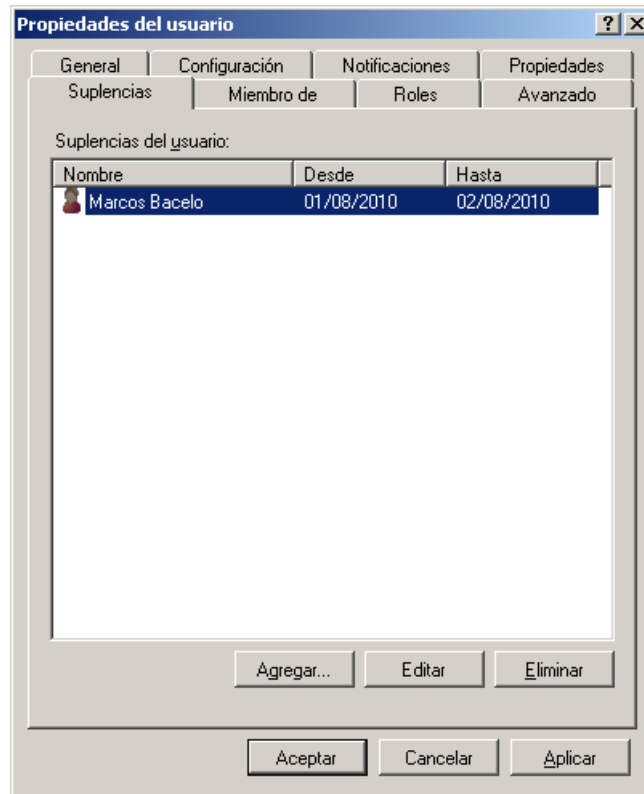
Propiedades del usuario

? X

General | Configuración | Notificaciones | Propiedades

Suplencias | Miembro de | Roles | Avanzado

Suplencias del usuario:

| Nombre | Desde | Hasta |
|---|---|---|
| Marcos Bacelo | 01/08/2010 | 02/08/2010 |

Agregar... | Editar | Eliminar

Aceptar | Cancelar | Aplicar